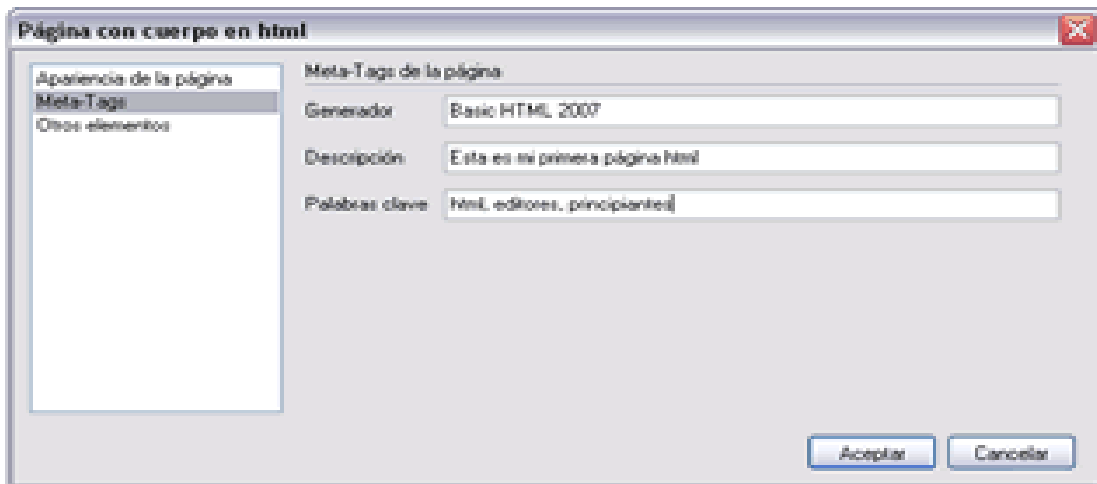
Página con cuerpo en html

Apariencia de la página
Meta-Tags
Otros elementos

Meta-Tags de la página

Generador
Basic HTML 2007

Descripción
Esta es mi primera página html

Palabras clave
html, editores, principiantes

Aceptar
Cancelar